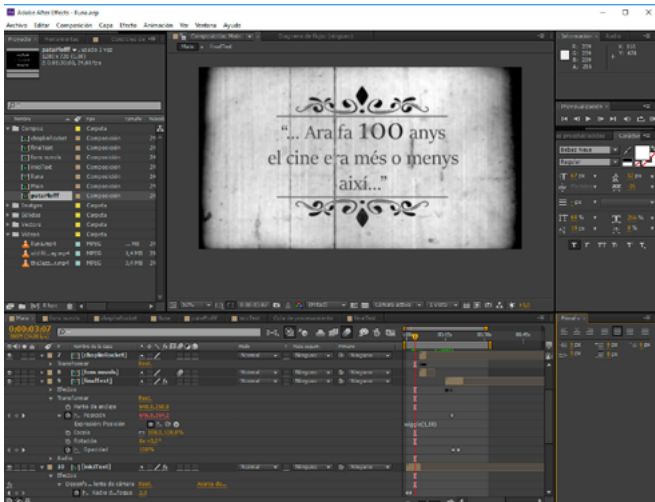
Adobe After Effects - lluna.aep

Archivo Editar Composición Capa Efecto Animación Ver Ventana Ayuda

Proyecto

Composición: Main

Main × finalText

"... Ara fa 100 anys el cine e'ra més o menys així..."

Información

Previsualización

Carácter

Bebas Neue

Regular

Composiciones

finalText

Main

Sólidos

Vídeos

Main

0:00:03:07

Transformar

Efectos

Punto de anclaje

Posición

Expresión: Posición

Escala

Rotación

Opacidad

Audio

wiggle(5,50)

Normal

Ninguno